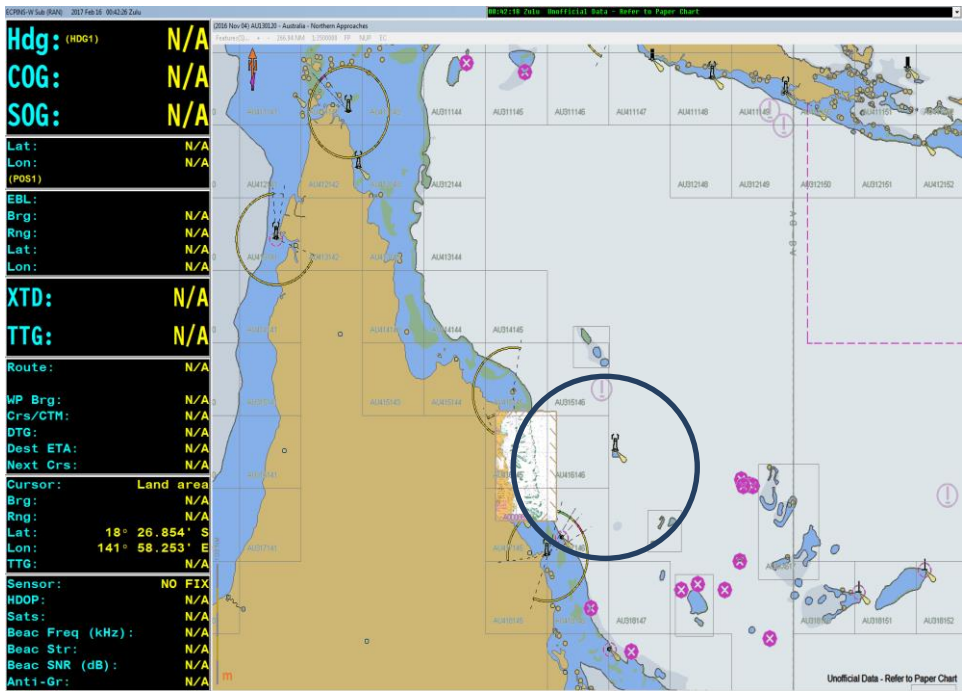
ECPINS-W Sub (RAN) 2017 Feb 16 00:42:26 Zulu

00:42:18 Zulu Unofficial Data - Refer to Paper Chart

(2016 Nov 04) AU130120 - Australia - Northern Approaches

Hdg: (HDG1) N/A
COG: N/A
SOG: N/A

Lat: N/A
Lon: N/A
(POS1)

EBL:
Brg: N/A
Rng: N/A
Lat: N/A
Lon: N/A

XTD: N/A
TTG: N/A

Route: N/A

WP Brg: N/A
Crs/CTM: N/A
DTG: N/A
Dest ETA: N/A
Next Crs: N/A

Cursor: Land area
Brg: N/A
Rng: N/A
Lat: 18° 26.854' S
Lon: 141° 58.253' E
TTG: N/A

Sensor: NO FIX
HDOP: N/A
Sats: N/A
Beac Freq (kHz): N/A
Beac Str: N/A
Beac SNR (dB): N/A
Anti-Gr: N/A

AU311141
AU311144
AU311145
AU311147
AU411149
AU411151
AU412141
AU312142
AU312144
AU312148
AU312149
AU312150
AU312151
AU412152
AU413144
AU314145
AU415143
AU415144
AU315145
AU416145
AU317141
AU318145
AU318147
AU318152

Unofficial Data - Refer to Paper Chart